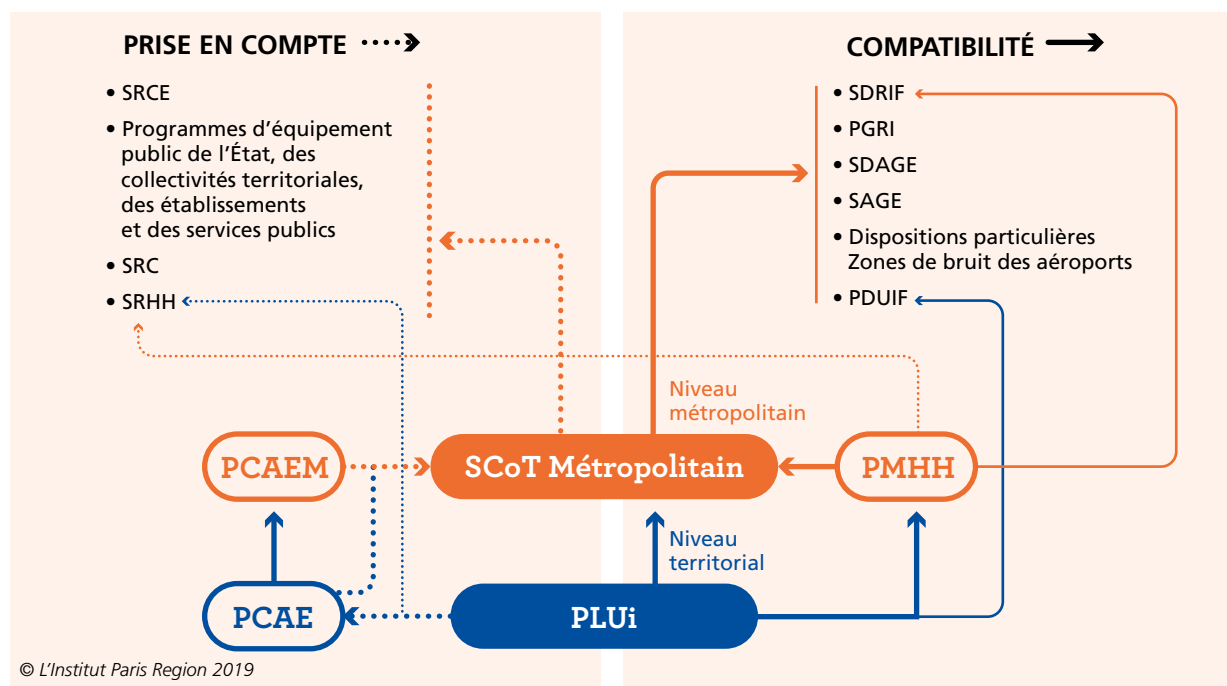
PRISE EN COMPTE

• SRCE
• Programmes d'équipement public de l'État, des collectivités territoriales, des établissements et des services publics
• SRC
• SRHH

COMPATIBILITÉ

• SDRIF
• PGRI
• SDAGE
• SAGE
• Dispositions particulières Zones de bruit des aéroports
• PDUIF

Niveau métropolitain

PCAEM

SCoT Métropolitain

PMHH

Niveau territorial

PCAE

PLUi

© L'Institut Paris Region 2019